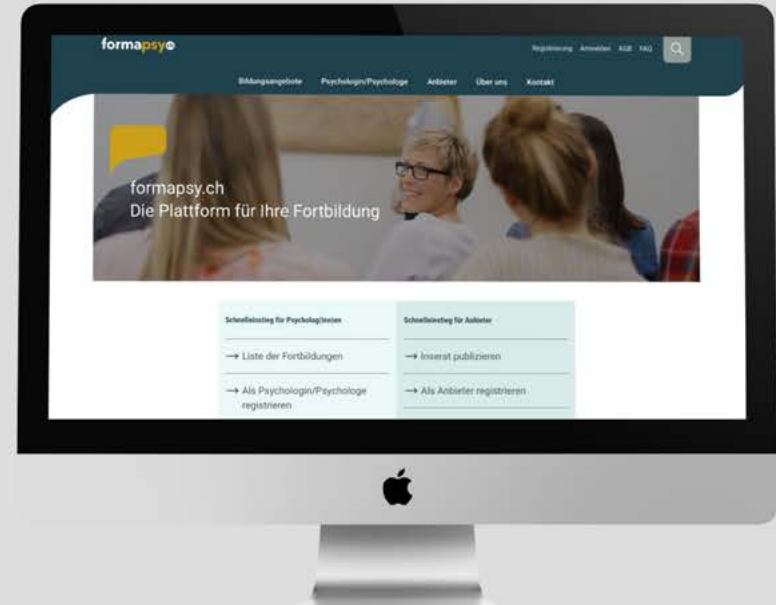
formapsy.ch

Registrierung Anmelden AGB FAQ

Bildungsangebote Psychologin/Psychologe Anbieter Über uns Kontakt

formapsy.ch
Die Plattform für Ihre Fortbildung

Schnelleinstieg für Psycholog/innen

→ Liste der Fortbildungen

→ Als Psychologin/Psychologe registrieren

Schnelleinstieg für Anbieter

→ Inserat publizieren

→ Als Anbieter registrieren